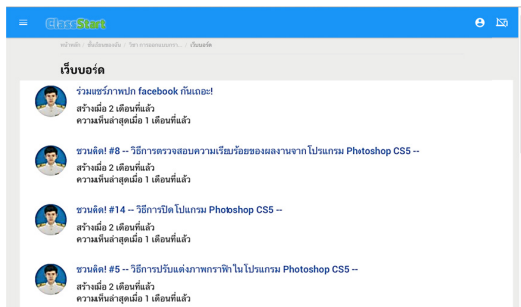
ClassStart

หน้าหลัก / ชั้นเรียนของฉัน / วิชาการออกแบบกรา... / เว็บบอร์ด

เว็บบอร์ด

ร่วมแชร์ภาพปก facebook กันเถอะ!
สร้างเมื่อ 2 เดือนที่แล้ว
ความเห็นล่าสุดเมื่อ 1 เดือนที่แล้ว

ชวนคิด! #8 -- วิธีการตรวจสอบความเรียบร้อยของผลงานจาก โปรแกรม Photoshop CS5 --
สร้างเมื่อ 2 เดือนที่แล้ว
ความเห็นล่าสุดเมื่อ 1 เดือนที่แล้ว

ชวนคิด! #14 -- วิธีการปิดโปรแกรม Photoshop CS5 --
สร้างเมื่อ 2 เดือนที่แล้ว
ความเห็นล่าสุดเมื่อ 1 เดือนที่แล้ว

ชวนคิด! #5 -- วิธีการปรับแต่งภาพกราฟิก ในโปรแกรม Photoshop CS5 --
สร้างเมื่อ 2 เดือนที่แล้ว
ความเห็นล่าสุดเมื่อ 1 เดือนที่แล้ว